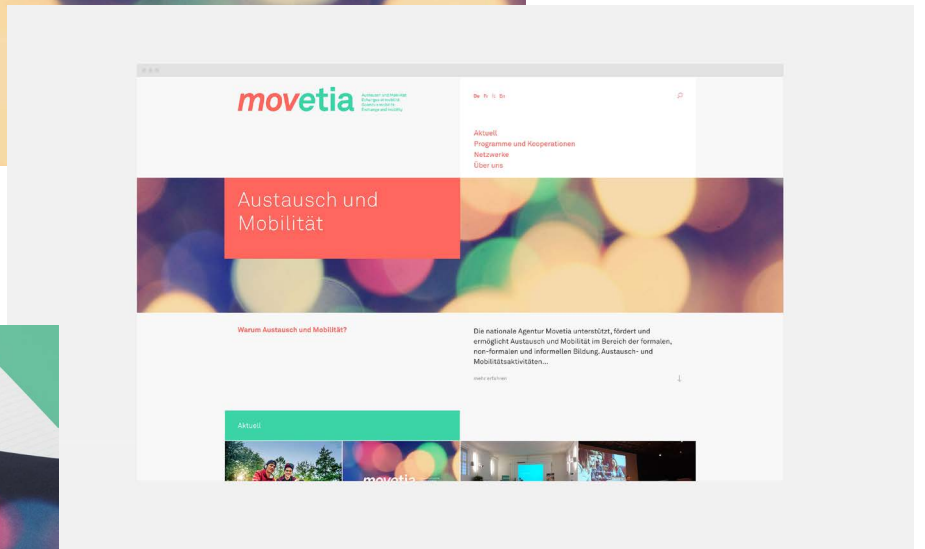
movetia

Austausch und Mobilität
Echanges et mobilité
Scambi e mobilità
Exchange and mobility

De Fr It En

Aktuell
Programme und Kooperationen
Netzwerke
Über uns

Austausch und Mobilität

Warum Austausch und Mobilität?

Die nationale Agentur Movetia unterstützt, fördert und ermöglicht Austausch und Mobilität im Bereich der formalen, non-formalen und informellen Bildung. Austausch- und Mobilitätsaktivitäten...

mehr erfahren

Aktuell

movetia